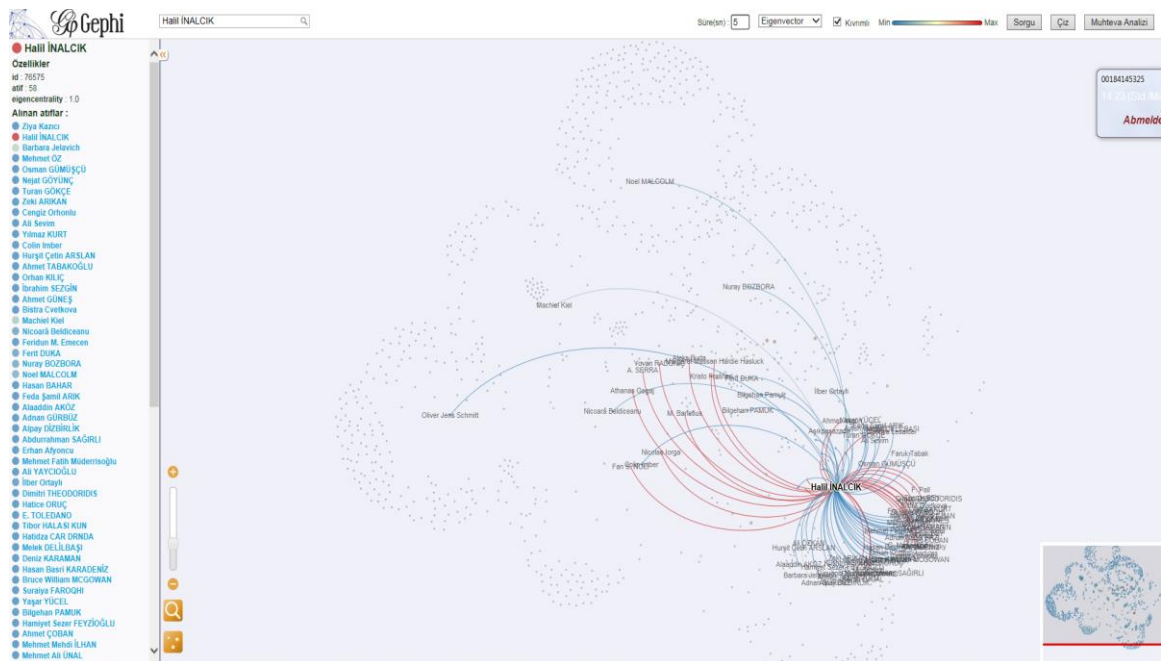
Gephi

Halil İNALCIK

Süre(sn): 5 Eigenvector Kıvrımlı Min Max Sorgu Çiz Muhteva Analizi

Halil İNALCIK
Özellikler
id : 76575
atıf : 58
eigencentrality : 1.0
Alınan atıflar :
Ziya Kazıcı
Halil İNALCIK
Barbara Jelavich
Mehmet ÖZ
Osman GÜMÜŞÇÜ
Nejat GÖYÜNÇ
Turan GÖKÇE
Zeki ARIKAN
Cengiz Orhonlu
Ali Sevim
Yılmaz KURT
Colin Imber
Hurşit Çetin ARSLAN
Ahmet TABAKOĞLU
Orhan KILIÇ
İbrahim SEZGİN
Ahmet GÜNEŞ
Bistra Cvetkova
Machiel Kiel
Nicoară Beldiceanu
Feridun M. Emecen
Ferit DUKA
Nuray BOZBORA
Noel MALCOLM
Hasan BAHAR
Feda Şamil ARIK
Alaaddin AKÖZ
Adnan GÜRBÜZ
Alpay DİZDBİRLİK
Abdurrahman SAĞIRLI
Erhan Afyoncu
Mehmet Fatih Müderrisoğlu
Ali YAYCIOĞLU
İlber Ortaylı
Dimitri THEODORIDIS
Hatice ORUÇ
E. TOLEDANO
Tibor HALASI KUN
Hatidza CAR DRNDA
Melek DELİLBAŞI
Deniz KARAMAN
Hasan Basri KARADENİZ
Bruce William MCGOWAN
Suraiya FAROQHI
Yaşar YÜCEL
Bilgehan PAMUK
Hamiyet Sezer FEYZİOĞLU
Ahmet ÇOBAN
Mehmet Mehdi İLHAN
Mehmet Ali ÜNAL

00184145325
Abmeld

Noel MALCOLM
Nuray BOZBORA
Machiel Kiel
Yovan RADONIÇ
Hasan
Hardie Hasluck
A. SERRA
Athanas Gegaj
Krato Frashëri
Ferit DUKA
Bilgehan Pamuk
Bilgehan PAMUK
İlber Ortaylı
Nicoară Beldiceanu
M. Barletius
Oliver Jens Schmitt
Nicolae Iorga
Fan Stilian Noli
Faruk Tabak
Osman GÜMÜŞÇÜ
Halil İNALCIK
Hurşit Çetin ARSLAN
Barbara Jelavich
SAĞIRLI
MCGOWAN